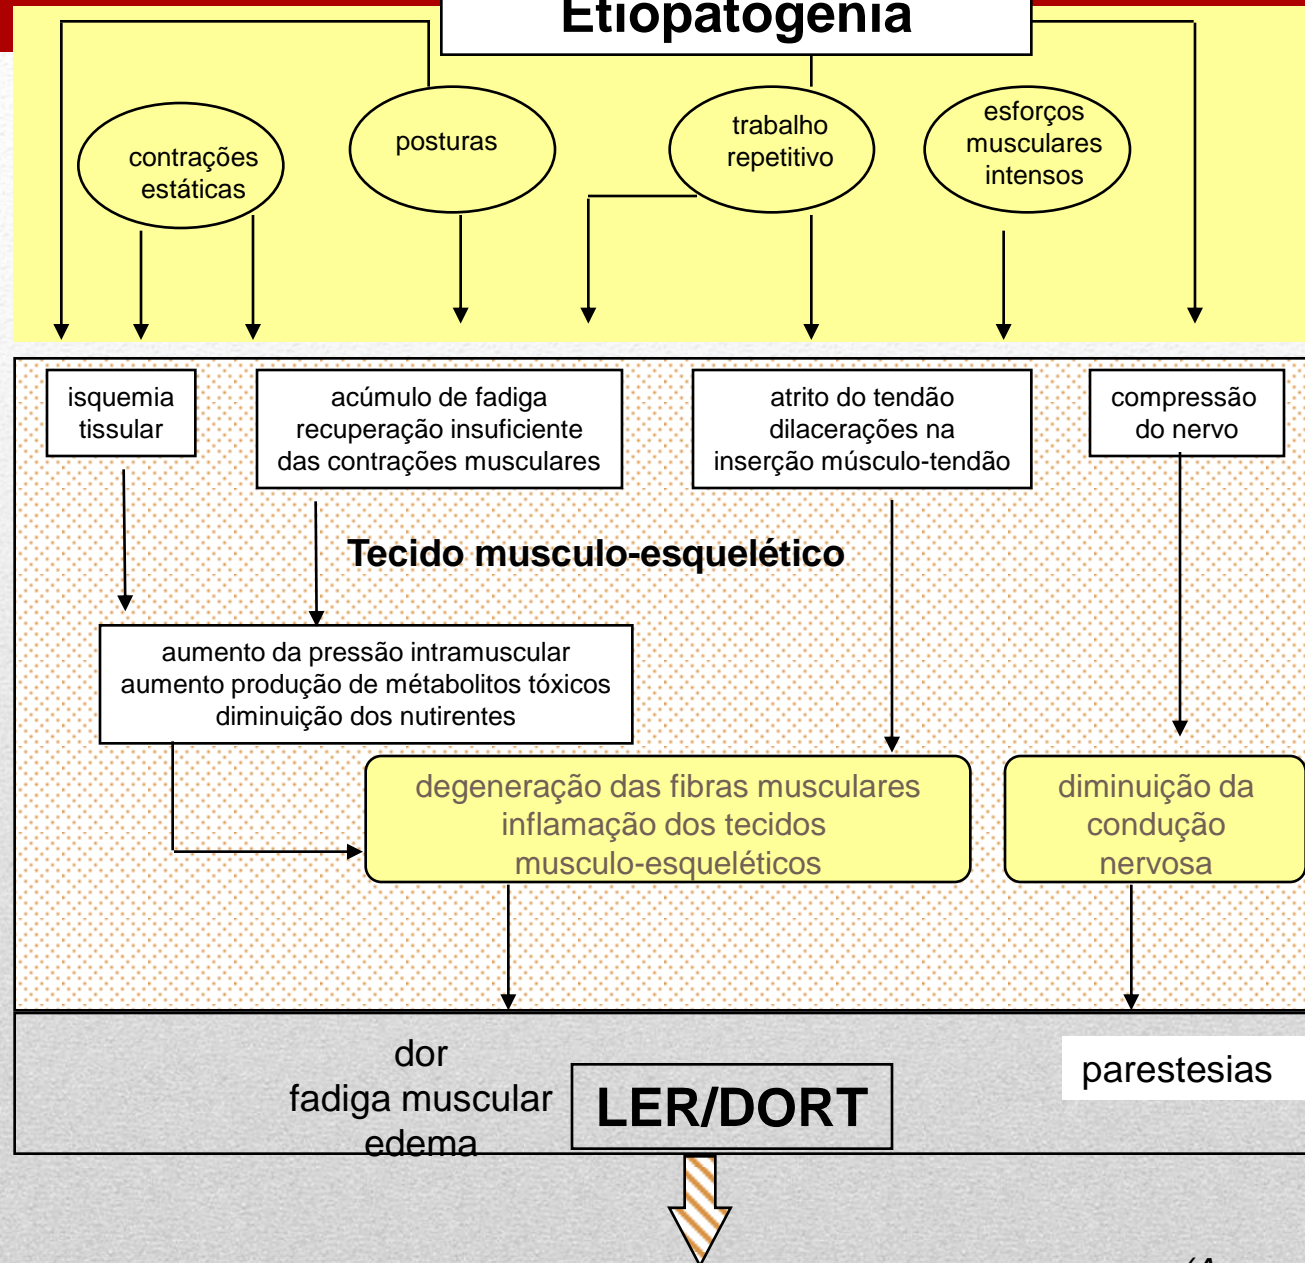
Etiopatogenia

contrações estáticas

posturas

trabalho repetitivo

esforços musculares intensos

isquemia tissular

acúmulo de fadiga recuperação insuficiente das contrações musculares

atrito do tendão dilacerações na inserção músculo-tendão

compressão do nervo

Tecido musculo-esquelético

aumento da pressão intramuscular aumento produção de métabolitos tóxicos diminuição dos nutirentes

degeneração das fibras musculares inflamação dos tecidos musculo-esqueléticos

diminuição da condução nervosa

dor
fadiga muscular
edema

LER/DORT

parestesias

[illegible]